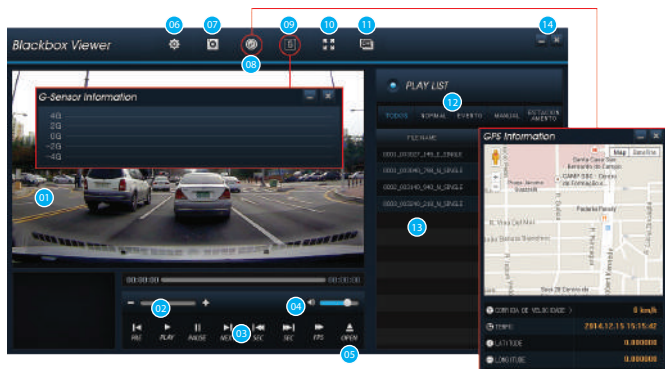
06 07 09 10 11 14

Blackbox Viewer

08

G-Sensor Information

4G
2G
0G
-2G
-4G

01

PLAY LIST

12

TODOS NORMAL EVENTO MANUAL ESTACION AMENTO

FILE NAME

0002_003037_245_S_SINGLE
0002_003040_798_N_SINGLE
0002_003040_940_N_SINGLE
0002_003040_219_N_SINGLE

13

GPS Information

Map Satellite

Santa Casa São Bernardo do Campo
CAMP SBC - Centro de Formação
Praça Jácomo Sartori
R. Visc. Del Mar
Padaria Paraty
R. Antônio Bastos
Igreja Batista
Rua Batista Scrivanico
Sete De Setembro
Sesi 28 Centro de

00:00:00 00:00:00

02 04

PRE PLAY PAUSE NEXT SEC SEC FPS OPEN

03 05

CORRIDA DE VELOCIDADE 0 km/h
TEMPO 2014.12.15 15:15:42
LATITUDE 0.000000
LONGITUDE 0.000000